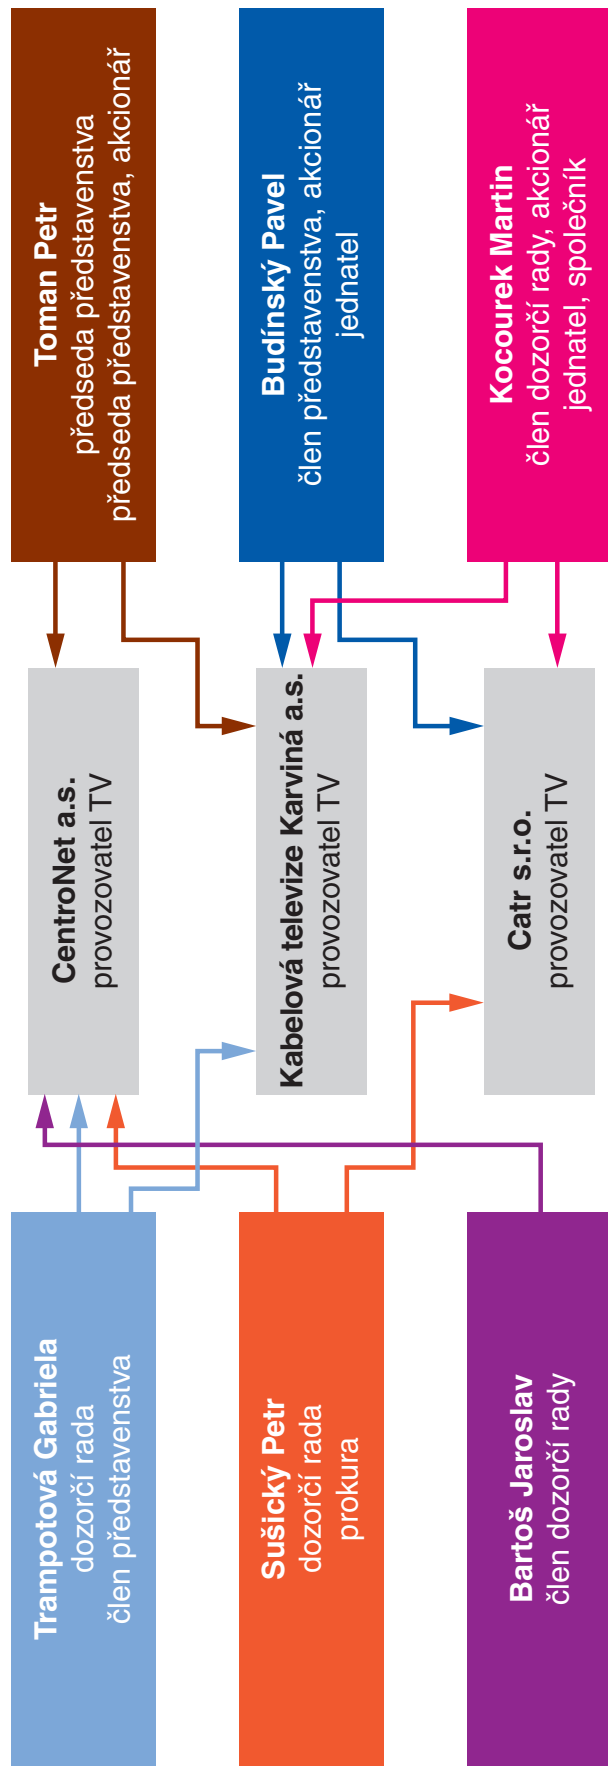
Toman Petr
předseda představenstva
předseda představenstva, akcionář

Budínský Pavel
člen představenstva, akcionář
jednatel

Kocourek Martin
člen dozorčí rady, akcionář
jednatel, společník

CentroNet a.s.
provozovatel TV

Kabelová televize Karviná a.s.
provozovatel TV

Catr s.r.o.
provozovatel TV

Trampotová Gabriela
dozorčí rada
člen představenstva

Sušický Petr
dozorčí rada
prokura

Bartoš Jaroslav
člen dozorčí rady